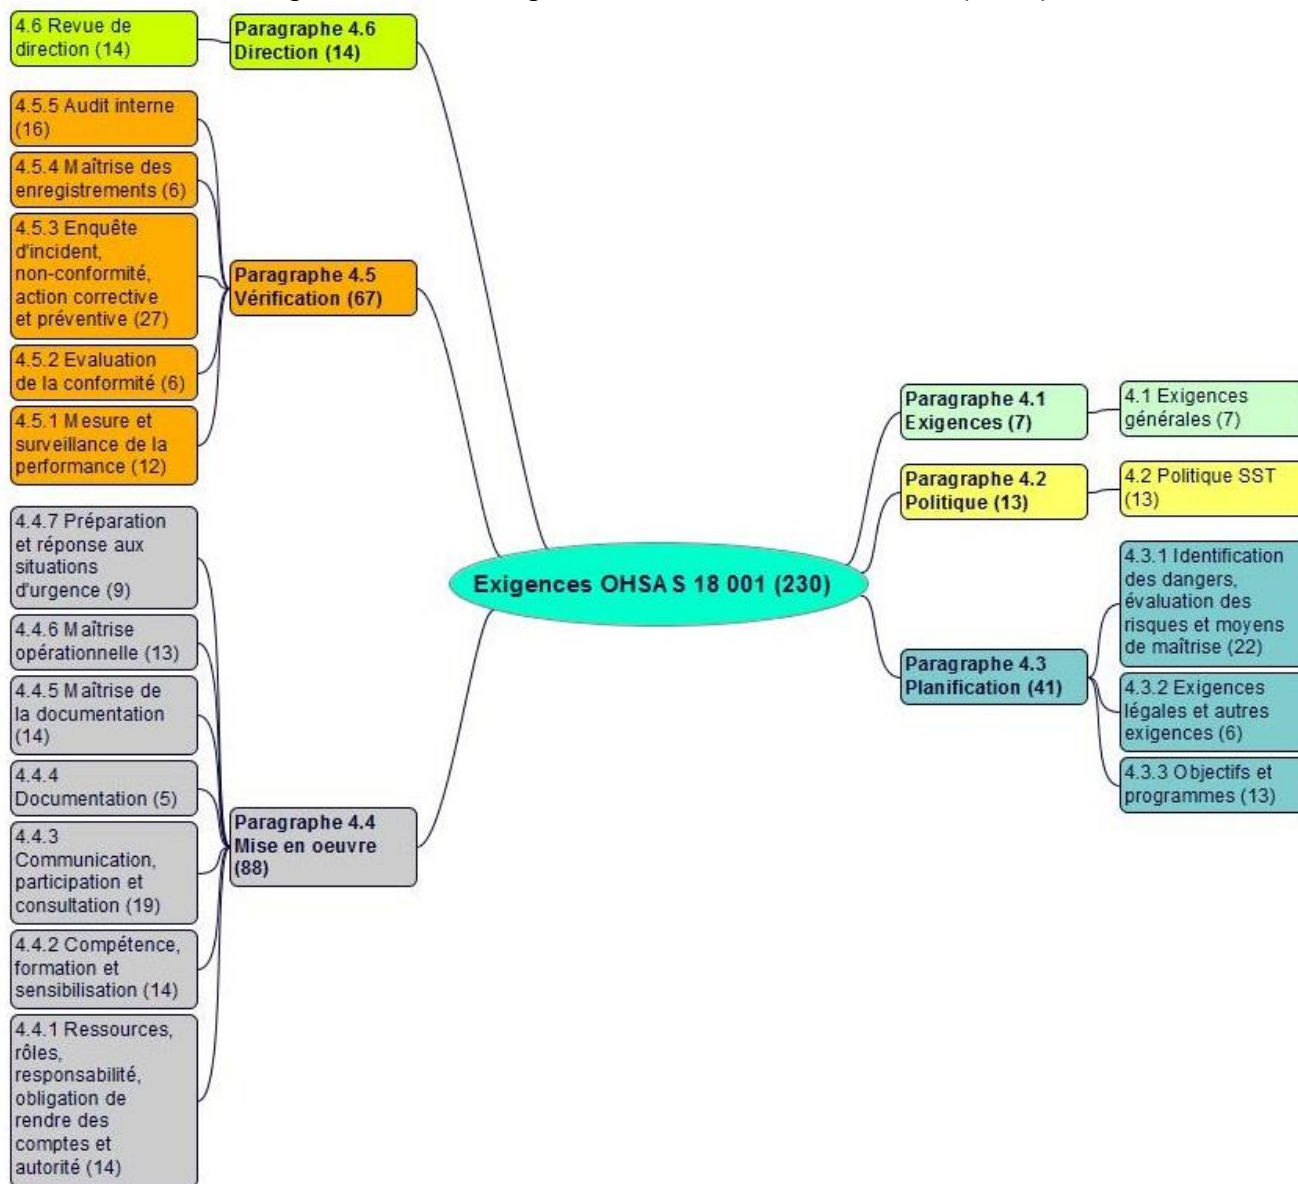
Exigences OHSAS 18 001 (230)

Paragraphe 4.6 Direction (14)

4.6 Revue de direction (14)

Paragraphe 4.5 Vérification (67)

4.5.5 Audit interne (16)

4.5.4 Maîtrise des enregistrements (6)

4.5.3 Enquête d'incident, non-conformité, action corrective et préventive (27)

4.5.2 Evaluation de la conformité (6)

4.5.1 Mesure et surveillance de la performance (12)

Paragraphe 4.4 Mise en oeuvre (88)

4.4.7 Préparation et réponse aux situations d'urgence (9)

4.4.6 Maîtrise opérationnelle (13)

4.4.5 Maîtrise de la documentation (14)

4.4.4 Documentation (5)

4.4.3 Communication, participation et consultation (19)

4.4.2 Compétence, formation et sensibilisation (14)

4.4.1 Ressources, rôles, responsabilité, obligation de rendre des comptes et autorité (14)

Paragraphe 4.1 Exigences (7)

4.1 Exigences générales (7)

Paragraphe 4.2 Politique (13)

4.2 Politique SST (13)

Paragraphe 4.3 Planification (41)

4.3.1 Identification des dangers, évaluation des risques et moyens de maîtrise (22)

4.3.2 Exigences légales et autres exigences (6)

4.3.3 Objectifs et programmes (13)